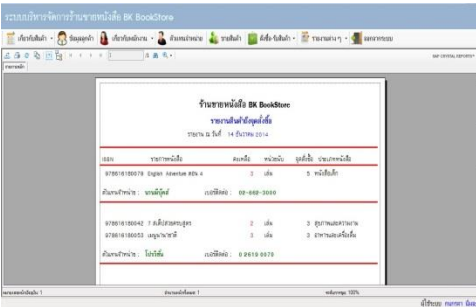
ระบบบริหารจัดการร้านขายหนังสือ BK BookStore

เกี่ยวกับสินค้า | ข้อมูลลูกค้า | เกี่ยวกับพนักงาน | สั่งผลิตหนังสือ | ขายสินค้า | สั่งซื้อสินค้า | รายงานต่างๆ | ออกจากระบบ

รายงานหลัก

SAP CRYSTAL REPORTS®

ร้านขายหนังสือ BK BookStore

รายงานสินค้าถึงจุดสั่งซื้อ

รายงาน ณ วันที่ 14 ธันวาคม 2014

| ISBN | ชื่อหนังสือ | คงเหลือ | หน่วยนับ | จุดสั่งซื้อ | ประเภทหนังสือ |
|---|---|---|---|---|---|
| 978616150079 | English Adventure Kids 4 | 3 | เล่ม | 5 | หนังสือเด็ก |

ตัวแทนจำหน่าย : นานมีบุ๊คส์ เบอร์ติดต่อ : 09-668-3000

| ISBN | ชื่อหนังสือ | คงเหลือ | หน่วยนับ | จุดสั่งซื้อ | ประเภทหนังสือ |
|---|---|---|---|---|---|
| 978616150042 | 7 สเต็ปสวยตามสูตร | 2 | เล่ม | 3 | สุขภาพและความงาม |
| 978616150053 | เมนูนานาชาติ | 2 | เล่ม | 3 | อาหารและเครื่องดื่ม |

ตัวแทนจำหน่าย : โอ้ทโชติ เบอร์ติดต่อ : 02619 0075

หมายเลขหน้าปัจจุบัน: 1 จำนวนหน้าทั้งหมด: 1 ระดับการซูม: 100%

ผู้ใช้ระบบ : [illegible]